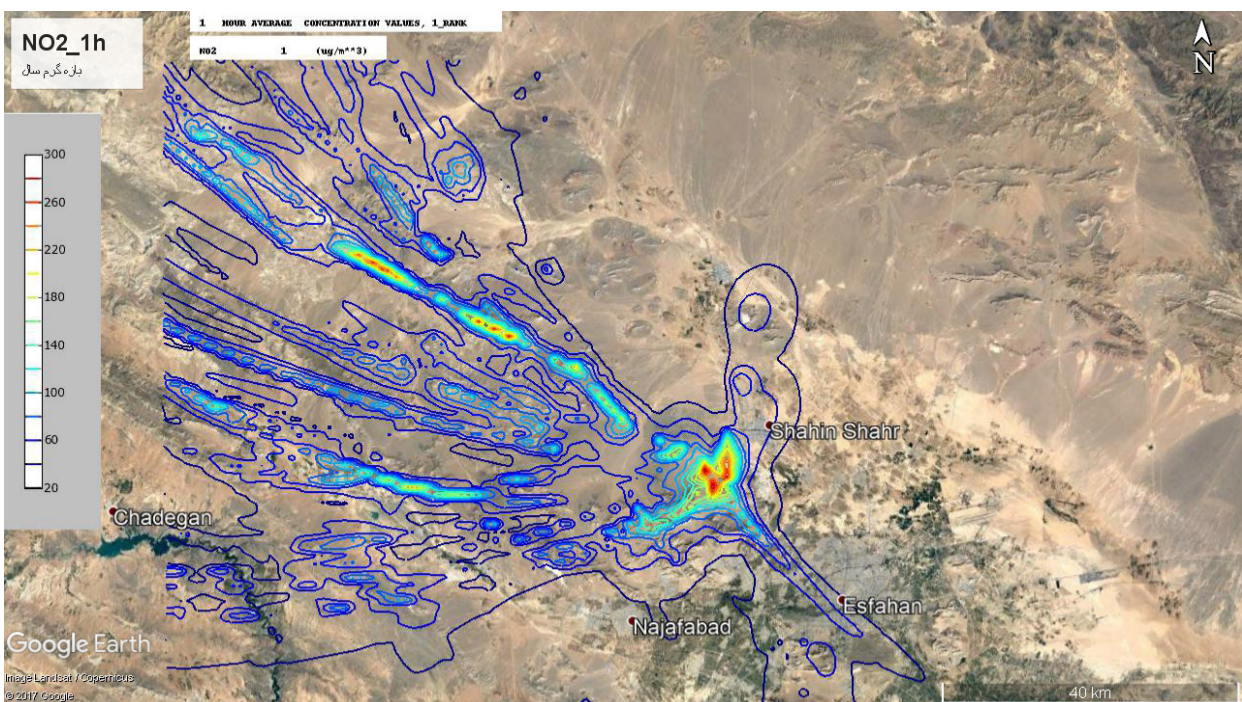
NO2_1h
بازه گرم سال

1 HOUR AVERAGE CONCENTRATION VALUES, 1_RANK
NO2 1 (ug/m**3)

N

300
260
220
180
140
100
60
20

Shahin Shahr
Chadegan
Esfahan
Najafabad

Google Earth
Image Landsat / Copernicus
© 2017 Google
40 km